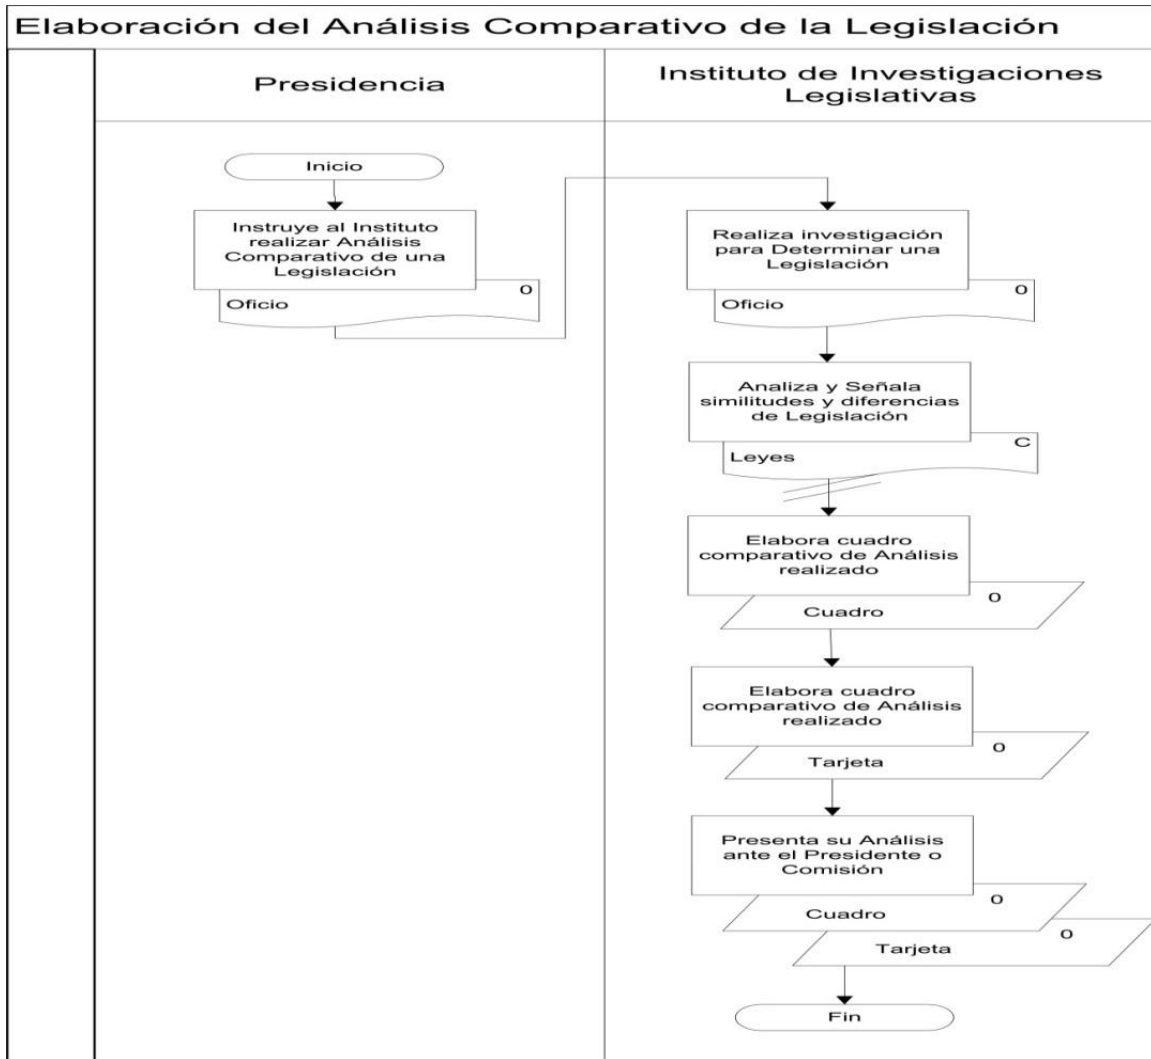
Elaboración del Análisis Comparativo de la Legislación

Presidencia

Instituto de Investigaciones Legislativas

Inicio

Instruye al Instituto realizar Análisis Comparativo de una Legislación

Oficio

O

Realiza investigación para Determinar una Legislación

Oficio

O

Analiza y Señala similitudes y diferencias de Legislación

Leyes

C

Elabora cuadro comparativo de Análisis realizado

Cuadro

O

Elabora cuadro comparativo de Análisis realizado

Tarjeta

O

Presenta su Análisis ante el Presidente o Comisión

Cuadro

O

Tarjeta

O

Fin